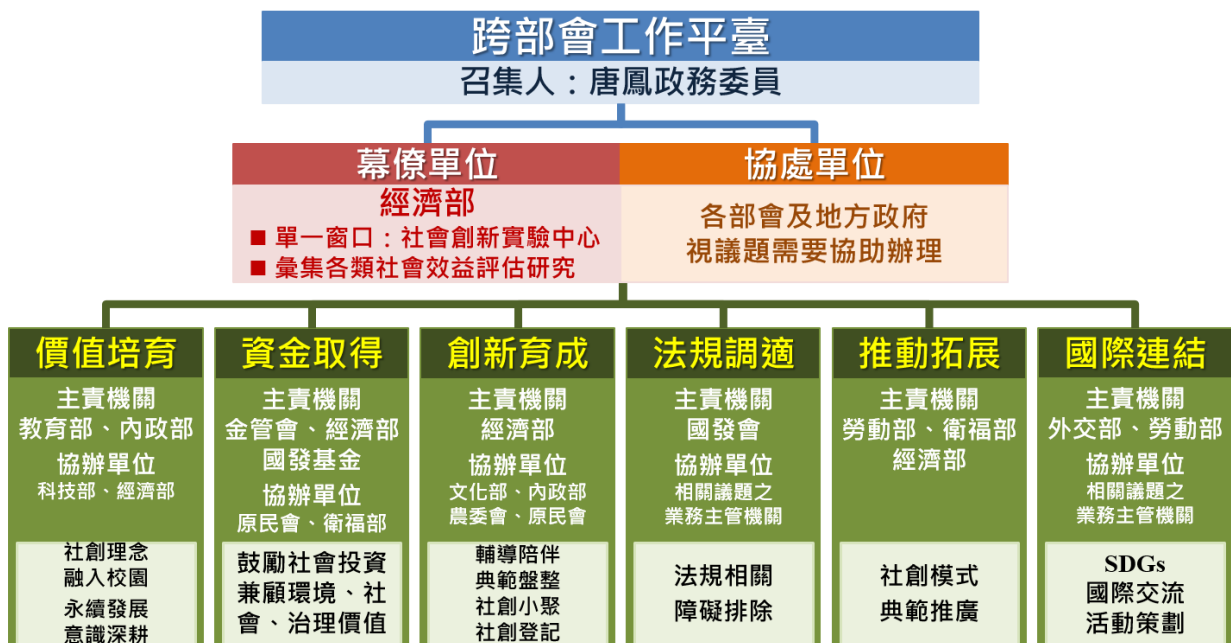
跨部會工作平臺

召集人：唐鳳政務委員

幕僚單位

經濟部

■ 單一窗口：社會創新實驗中心

■ 彙集各類社會效益評估研究

協處單位

各部會及地方政府
視議題需要協助辦理

價值培育

主責機關
教育部、內政部
協辦單位
科技部、經濟部

社創理念
融入校園
永續發展
意識深耕

資金取得

主責機關
金管會、經濟部
國發基金
協辦單位
原民會、衛福部

鼓勵社會投資
兼顧環境、社會、治理價值

創新育成

主責機關
經濟部
協辦單位
文化部、內政部
農委會、原民會

輔導陪伴
典範盤整
社創小聚
社創登記

法規調適

主責機關
國發會
協辦單位
相關議題之
業務主管機關

法規相關
障礙排除

推動拓展

主責機關
勞動部、衛福部
經濟部

社創模式
典範推廣

國際連結

主責機關
外交部、勞動部
協辦單位
相關議題之
業務主管機關

SDGs
國際交流
活動策劃